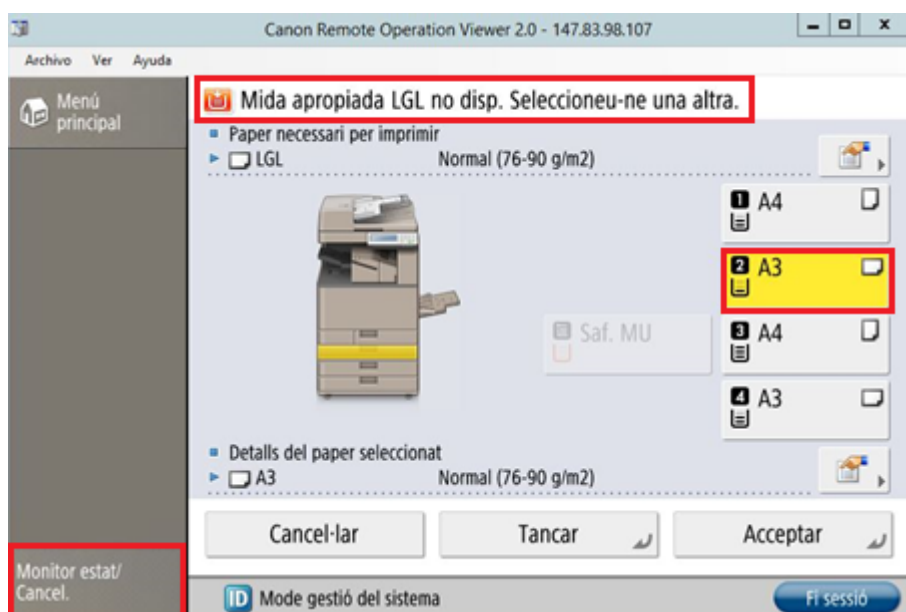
Canon Remote Operation Viewer 2.0 - 147.83.98.107

Archivo Ver Ayuda

Menú principal

Mida apropiada LGL no disp. Seleccioneu-ne una altra.

Paper necessari per imprimir
LGL Normal (76-90 g/m2)

1 A4

2 A3

Saf. MU

3 A4

4 A3

Detalls del paper seleccionat
A3 Normal (76-90 g/m2)

Cancel·lar

Tancar

Acceptar

Monitor estat/ Cancel.

ID Mode gestió del sistema

Fi sessió